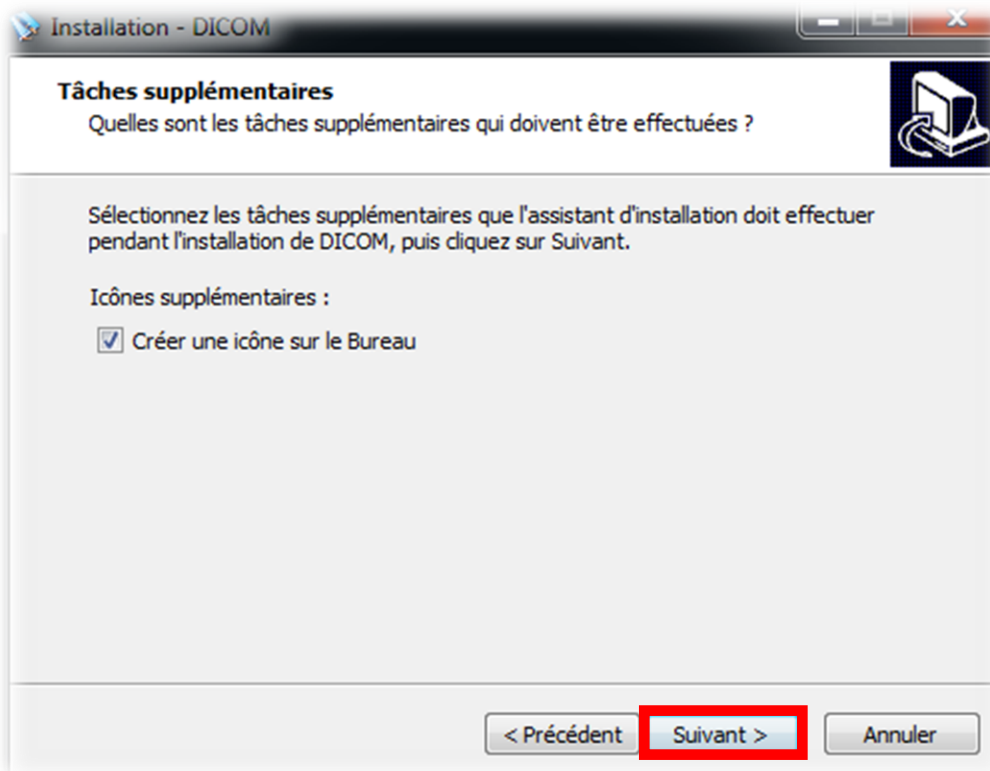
Installation - DICOM

Tâches supplémentaires
Quelles sont les tâches supplémentaires qui doivent être effectuées ?

Sélectionnez les tâches supplémentaires que l'assistant d'installation doit effectuer pendant l'installation de DICOM, puis cliquez sur Suivant.

Icônes supplémentaires :

Créer une icône sur le Bureau

< Précédent
Suivant >
Annuler